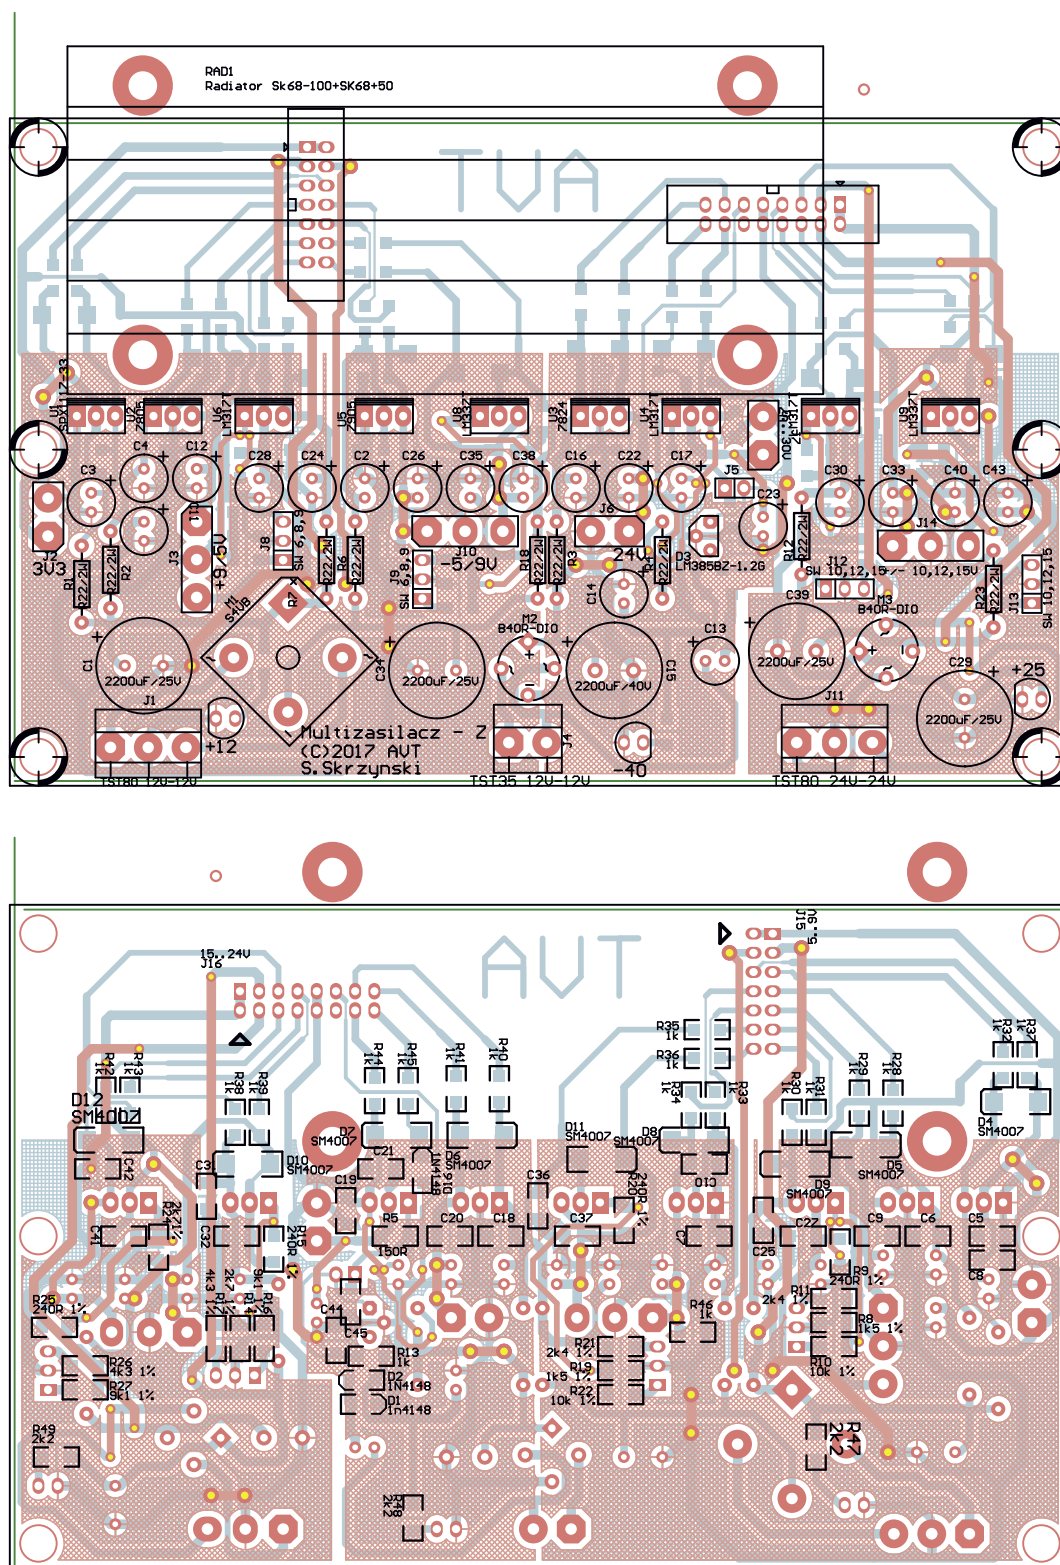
RAD1
Radiator Sk68-100+SK68+50

TVA

U1 SPX1117-33
U2 7805
U6 LM317T
U5 7905
U8 LM337T
U3 7824
U4 LM317T
U7 LM317T
U9 LM337T
3..30V

C4 C12 C28 C24 C2 C26 C35 C38 C16 C22 C17 C30 C33 C40 C43
C3 J5 C23
J2 3V3
R1 22/2W R2 22/2W
J3 +9,15V
J8 SW 6,8,9
R7 1k5
R5 22/2W R6 22/2W
J9 SW 6,8,9
J10 -5/9V
R18 22/2W R3 22/2W
J6 24V
R4 22/2W
D3 LM385BZ-1.2G
R12 22/2W
J14
J12 SW 10,12,15 +/- 10,12,15V
R23 22/2W
J13 SW 10,12,15
M1 S4UB
C14
M2 B40R-DIO
M3 B40R-DIO
C39 2200uF/25V
C13
C1 2200uF/25V
C34 2200uF/25V
C15 2200uF/40V
C29 2200uF/25V
+25
J1 +12
J11
Multizasilacz - Z
(C)2017 AVT
S.Skrzynski
J4
-40
TST80 12V-12V
TST35 12V-12V
TST80 24V-24V

AVT

15,24V J16
J15 5..30V
R35 1k R36 1k
R34 1k R33 1k
R30 1k R31 1k R29 1k R28 1k
R32 1k R37 1k
R42 1k R43 1k
R38 1k R39 1k
R44 1k R45 1k R41 1k R40 1k
D12 SM4007
D7 SM4007
D10 SM4007
D11 SM4007
D8 SM4007
D6 SM4007
D4 SM4007
D5 SM4007
D9 SM4007
C42 C31 C21 C19 C36 C37 C20 C18 C7 C25 C27 C9 C6 C5 C8 C41 C32 C44 C45
D13 1N4148
R24 1k5 1%
R20 240R 1%
R15 240R 1%
R5 150R
R25 240R 1%
R11 2k4 1%
R9 240R 1%
R8 1k5 1%
R10 10k 1%
R46 1k
R21 2k4 1%
R19 1k5 1%
R22 10k 1%
R17 4k3 1%
R14 2k7 1%
R16 5k1 1%
R13 1k
D2 1N4148
D1 1N4148
R26 4k3 1%
R27 5k1 1%
R49 2k2
R48 2k2
R47 2k2